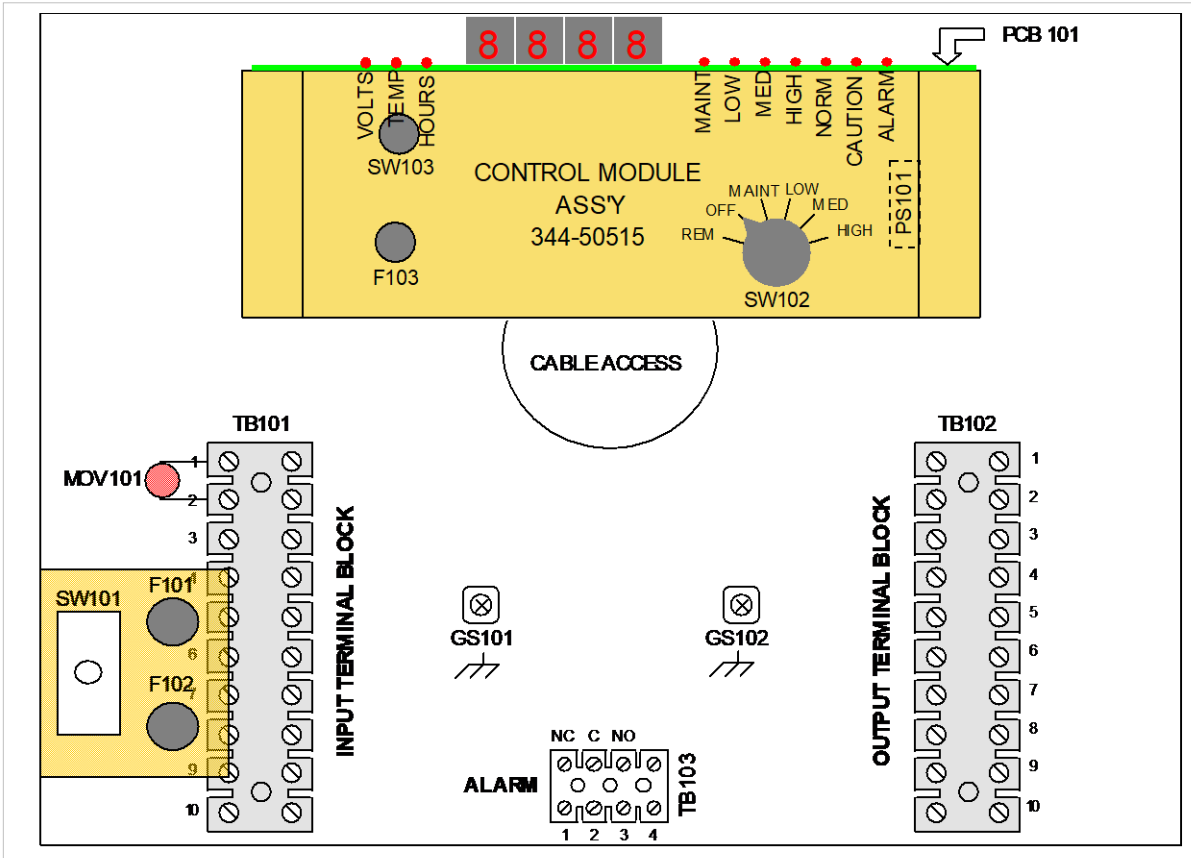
8 8 8 8

PCB 101

VOLTS
TEMP
HOURS

MAINT
LOW
MED
HIGH
NORM
CAUTION
ALARM

SW103

CONTROL MODULE
ASS'Y
344-50515

MAINT LOW
OFF MED
REM HIGH

PS101

F103

SW102

CABLE ACCESS

TB101

MOV101

1
2
3
4
6
7
9
10

SW101
F101
F102

INPUT TERMINAL BLOCK

GS101

GS102

NC C NO

ALARM

1 2 3 4

TB103

TB102

1
2
3
4
5
6
7
8
9
10

OUTPUT TERMINAL BLOCK